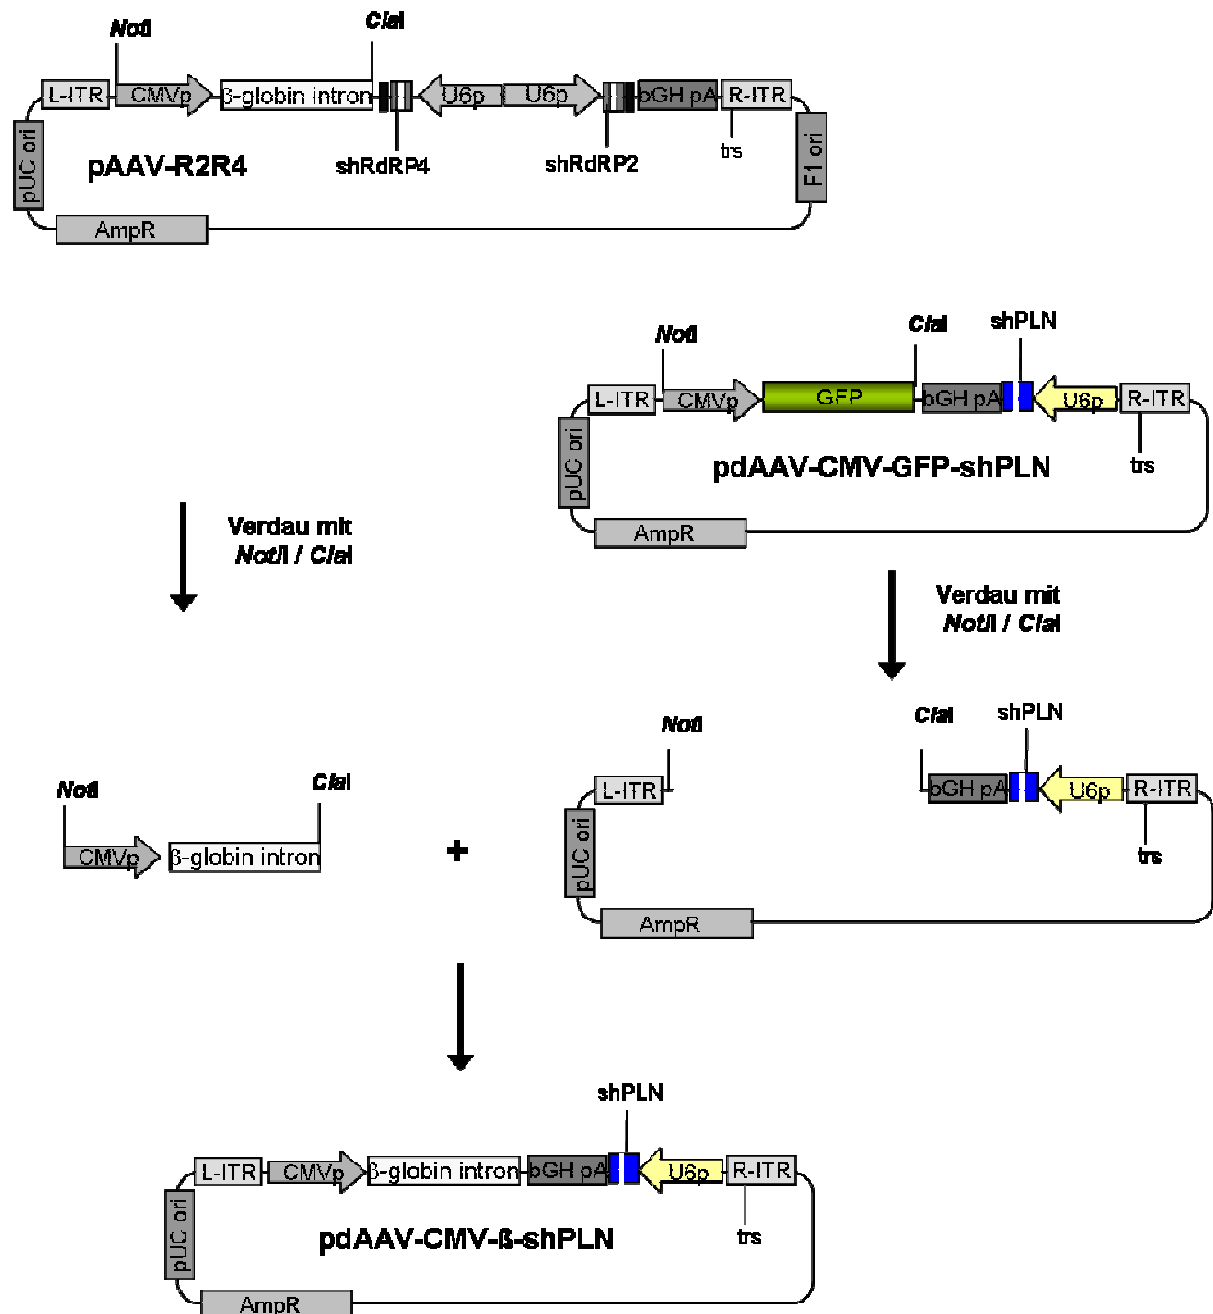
NotI
ClaI
L-ITR
CMVp
β-globin intron
U6p
U6p
bGH pA
R-ITR
pUC ori
pAAV-R2R4
shRdRP4
shRdRP2
trs
F1 ori
AmpR

NotI
ClaI
shPLN
L-ITR
CMVp
GFP
bGH pA
U6p
R-ITR
pUC ori
pdAAV-CMV-GFP-shPLN
trs
AmpR

Verdau mit
NotI / ClaI

Verdau mit
NotI / ClaI

NotI
ClaI
shPLN
L-ITR
bGH pA
U6p
R-ITR
pUC ori
trs
AmpR

NotI
ClaI
CMVp
β-globin intron

+

shPLN
L-ITR
CMVp
β-globin intron
bGH pA
U6p
R-ITR
pUC ori
pdAAV-CMV-ß-shPLN
trs
AmpR